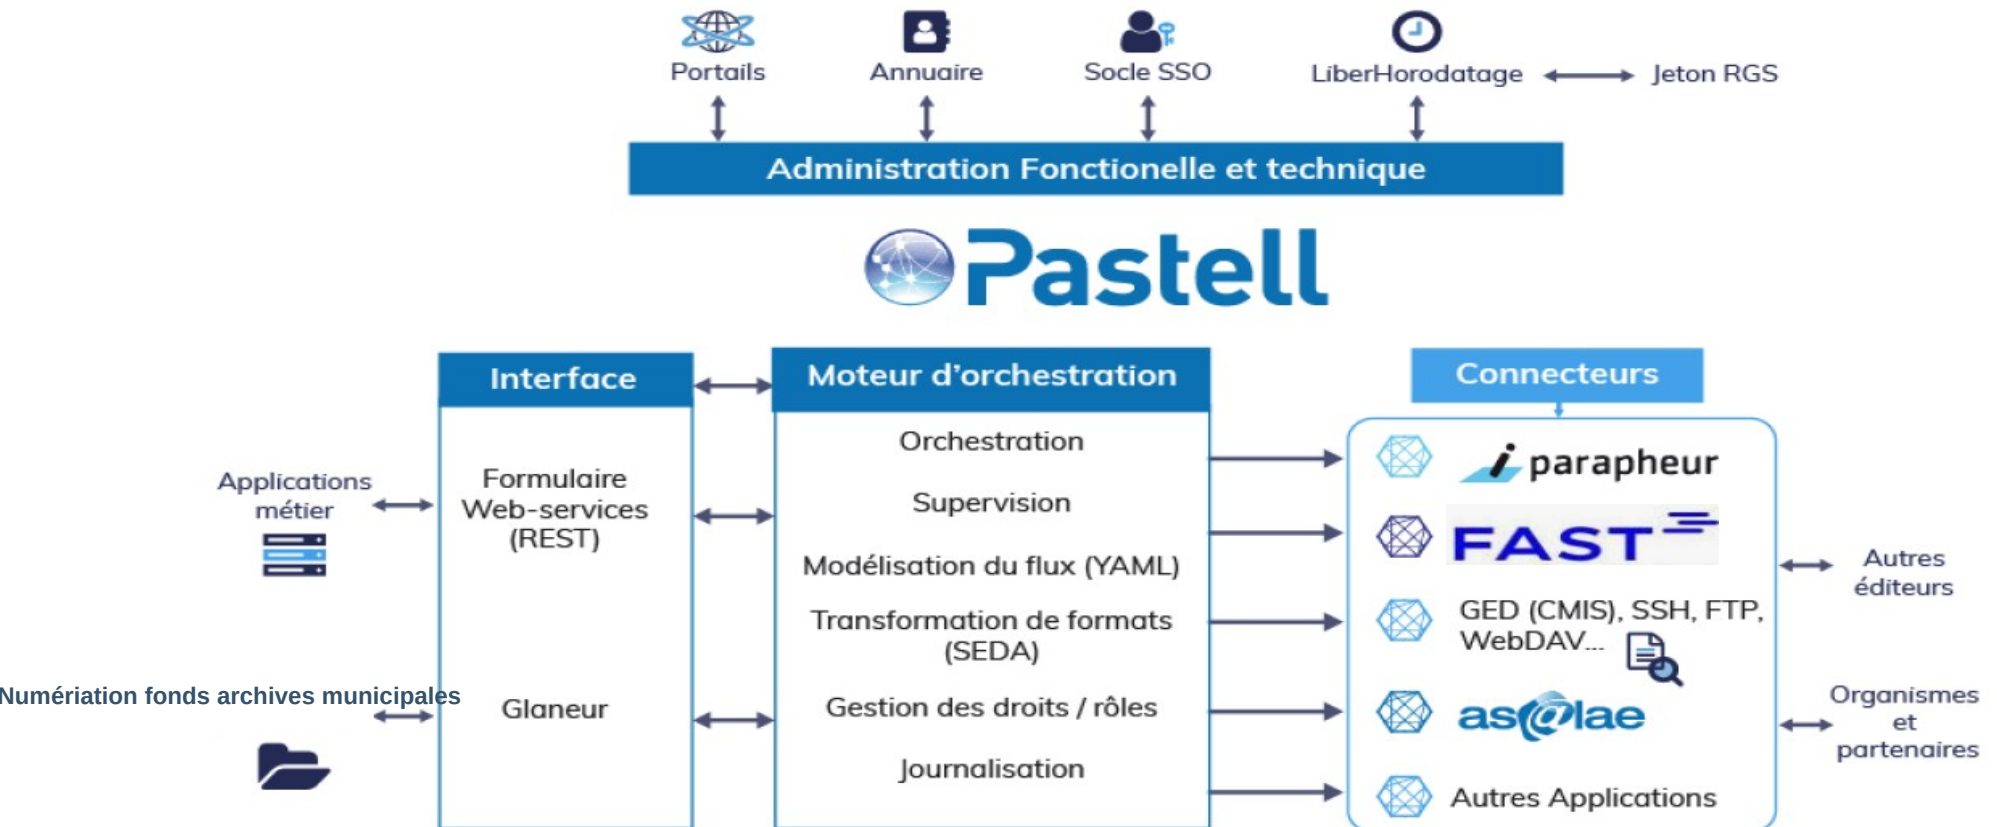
Portails
Annuaire
Socle SSO
LiberHorodatage
Jeton RGS

Administration Fonctionelle et technique

Pastell

Interface
Formulaire
Web-services
(REST)
Glaneur

Moteur d'orchestration
Orchestration
Supervision
Modélisation du flux (YAML)
Transformation de formats (SEDA)
Gestion des droits / rôles
Journalisation

Connecteurs
i parapheur
FAST
GED (CMIS), SSH, FTP, WebDAV...
as@lae
Autres Applications

Applications métier

Numériation fonds archives municipales

Autres éditeurs

Organismes et partenaires